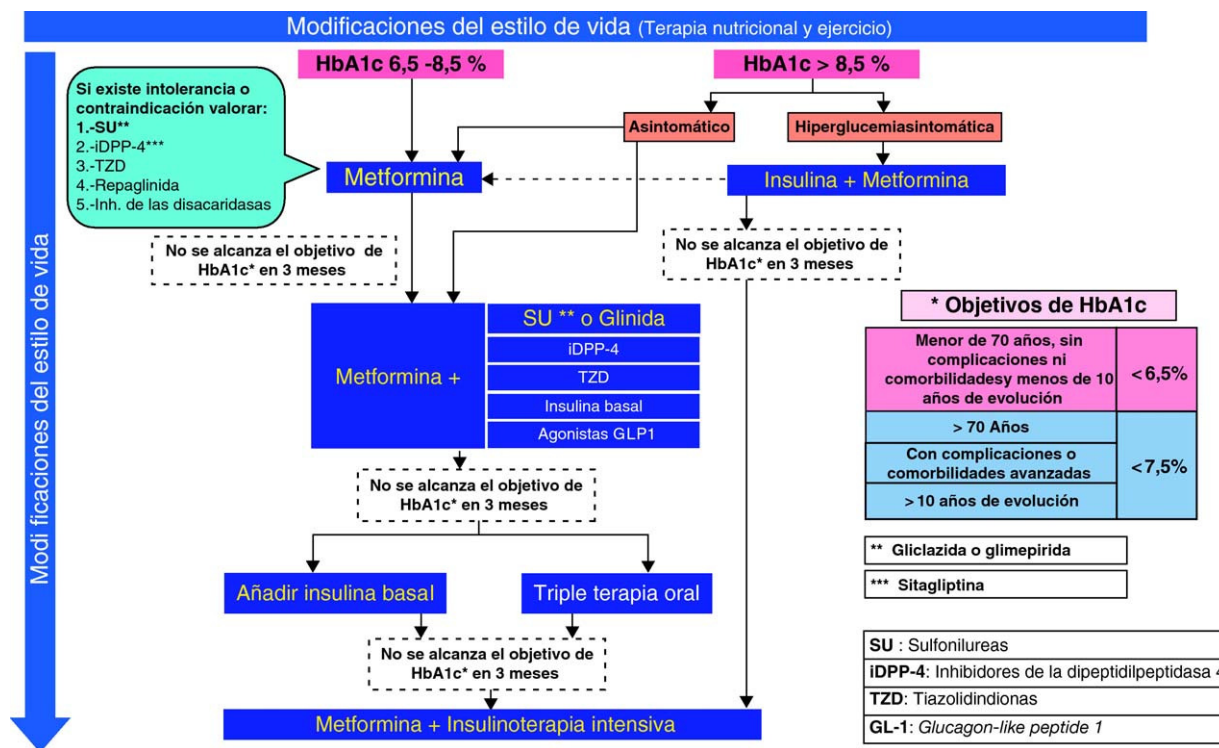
Modificaciones del estilo de vida (Terapia nutricional y ejercicio)

Modi ficaciones del estilo de vida

HbA1c 6,5 -8,5 %

HbA1c > 8,5 %

Si existe intolerancia o contraindicación valorar:
1.-SU**
2.-iDPP-4***
3.-TZD
4.-Repaglinida
5.-Inh. de las disacaridasas

Asintomático

Hiperglucemiasintomática

Metformina

Insulina + Metformina

No se alcanza el objetivo de HbA1c* en 3 meses

No se alcanza el objetivo de HbA1c* en 3 meses

Metformina +

SU ** o Glinida

iDPP-4

TZD

Insulina basal

Agonistas GLP1

No se alcanza el objetivo de HbA1c* en 3 meses

Añadir insulina basal

Triple terapia oral

No se alcanza el objetivo de HbA1c* en 3 meses

Metformina + Insulinoterapia intensiva

* Objetivos de HbA1c

| Menor de 70 años, sin complicaciones ni comorbilidadesy menos de 10 años de evolución | < 6,5% |
|---|---|
| > 70 Años | <7,5% |
| Con complicaciones o comorbilidades avanzadas | |
| > 10 años de evolución | |

** Gliclazida o glimepirida

*** Sitagliptina

SU : Sulfonilureas
iDPP-4: Inhibidores de la dipeptidilpeptidasa 4
TZD: Tiazolidindionas
GL-1: Glucagon-like peptide 1